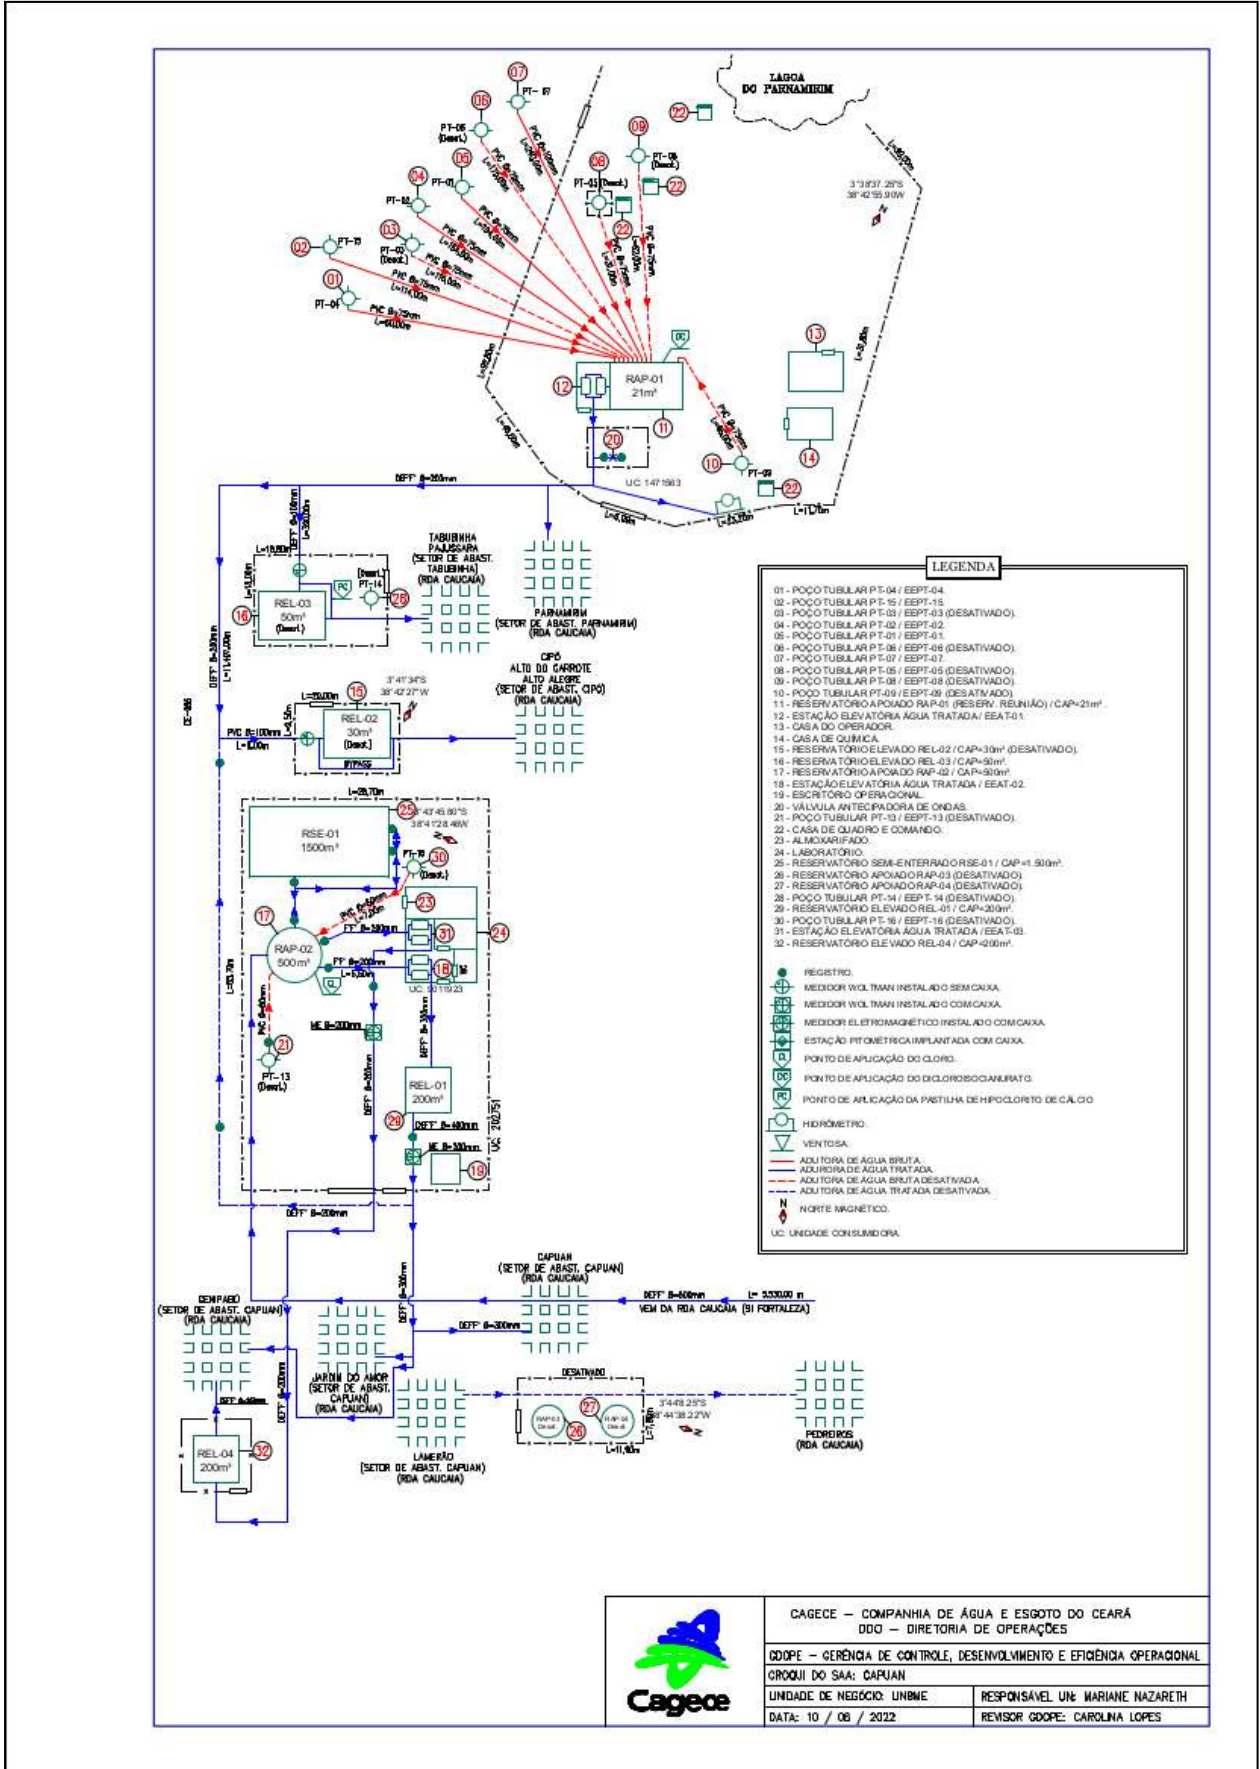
LAGOA DO PARNAMIRIM

07 PT-07
06 PT-06 (Desat.)
05 PT-01
04 PT-02
03 PT-03 (Desat.)
02 PT-15
01 PT-04
08 PT-05 (Desat.)
09 PT-08 (Desat.)
22
10 PT-09

3°3'37.25"S
38°42'55.90"W

RAP-01
21m³
12
11
13
14
20
UC 1471563
DC

DEFF° Ø=250mm

TABUBINHA PAJUSSARA (SETOR DE ABAST. TABUBINHA) (RDA CAUCAIA)
PARNAMIRIM (SETOR DE ABAST. PARNAMIRIM) (RDA CAUCAIA)

REL-03
50m³
(Desat.)
16
PT-14 (Desat.)
26
PC

CIPÓ
ALTO DO CARROTE
ALTO ALEGRE
(SETOR DE ABAST. CIPÓ)
(RDA CAUCAIA)

3°41'34"S
38°42'27"W

REL-02
30m³
(Desat.)
15
BYPASS
PVC Ø=100mm

RSE-01
1500m³
25
3°43'45.60"S
38°41'28.46"W
PT-16
30 (Desat.)
23
24
17
RAP-02
500m³
31
18
UC 3011923
21
PT-13 (Desat.)
REL-01
200m³
29
19
UC 202751

DEFF° Ø=200mm

CAPUAN
(SETOR DE ABAST. CAPUAN)
(RDA CAUCAIA)

DEFF° Ø=600mm
L= 5530,00 m
VEM DA RDA CAUCAIA (SI FORTALEZA)

DEFF° Ø=300mm

CEMPABÔ
(SETOR DE ABAST. CAPUAN)
(RDA CAUCAIA)

JARDIM DO AMOR
(SETOR DE ABAST. CAPUAN)
(RDA CAUCAIA)

LAMEIRÃO
(SETOR DE ABAST. CAPUAN)
(RDA CAUCAIA)

DESATIVADO
27
26
3°44'8.25"S
38°44'38.22"W

PEDREIROS
(RDA CAUCAIA)

REL-04
200m³
32

LEGENDA
01 - POÇO TUBULAR PT-04 / EEPT-04.
02 - POÇO TUBULAR PT-15 / EEPT-15.
03 - POÇO TUBULAR PT-03 / EEPT-03 (DESATIVADO).
04 - POÇO TUBULAR PT-02 / EEPT-02.
05 - POÇO TUBULAR PT-01 / EEPT-01.
06 - POÇO TUBULAR PT-06 / EEPT-06 (DESATIVADO).
07 - POÇO TUBULAR PT-07 / EEPT-07.
08 - POÇO TUBULAR PT-05 / EEPT-05 (DESATIVADO).
09 - POÇO TUBULAR PT-08 / EEPT-08 (DESATIVADO).
10 - POÇO TUBULAR PT-09 / EEPT-09 (DESATIVADO).
11 - RESERVATÓRIO APOIADO RAP-01 (RESERV. REUNIÃO) / CAP=21m³.
12 - ESTAÇÃO ELEVATÓRIA ÁGUA TRATADA / EEAT-01.
13 - CASA DO OPERADOR.
14 - CASA DE QUÍMICA.
15 - RESERVATÓRIO ELEVADO REL-02 / CAP=30m³ (DESATIVADO).
16 - RESERVATÓRIO ELEVADO REL-03 / CAP=50m³.
17 - RESERVATÓRIO APOIADO RAP-02 / CAP=500m³.
18 - ESTAÇÃO ELEVATÓRIA ÁGUA TRATADA / EEAT-02.
19 - ESCRITÓRIO OPERACIONAL.
20 - VÁLVULA ANTECIPADORA DE ONDAS.
21 - POÇO TUBULAR PT-13 / EEPT-13 (DESATIVADO).
22 - CASA DE QUADRO E COMANDO.
23 - ALMOXARIFADO.
24 - LABORATÓRIO.
25 - RESERVATÓRIO SEMI-ENTERRADO RSE-01 / CAP=1.500m³.
26 - RESERVATÓRIO APOIADO RAP-03 (DESATIVADO).
27 - RESERVATÓRIO APOIADO RAP-04 (DESATIVADO).
28 - POÇO TUBULAR PT-14 / EEPT-14 (DESATIVADO).
29 - RESERVATÓRIO ELEVADO REL-01 / CAP=200m³.
30 - POÇO TUBULAR PT-16 / EEPT-16 (DESATIVADO).
31 - ESTAÇÃO ELEVATÓRIA ÁGUA TRATADA / EEAT-03.
32 - RESERVATÓRIO ELEVADO REL-04 / CAP=200m³.

REGISTRO.
MEDIDOR WOLTMAN INSTALADO SEM CAIXA.
MEDIDOR WOLTMAN INSTALADO COM CAIXA.
MEDIDOR ELETROMAGNÉTICO INSTALADO COM CAIXA.
ESTAÇÃO PITOMÉTRICA IMPLANTADA COM CAIXA.
PONTO DE APLICAÇÃO DO CLORO.
PONTO DE APLICAÇÃO DO DICLOROISOCIANURATO.
PONTO DE APLICAÇÃO DA PASTILHA DE HIPOCLORITO DE CÁLCIO.
HIDRÔMETRO.
VENTOSA.
ADUTORA DE ÁGUA BRUTA.
ADUTORA DE ÁGUA TRATADA.
ADUTORA DE ÁGUA BRUTA DESATIVADA.
ADUTORA DE ÁGUA TRATADA DESATIVADA.
NORTE MAGNÉTICO.
UC: UNIDADE CONSUMIDORA.

CAGECE – COMPANHIA DE ÁGUA E ESGOTO DO CEARÁ
DDO – DIRETORIA DE OPERAÇÕES
GDOPE – GERÊNCIA DE CONTROLE, DESENVOLVIMENTO E EFICIÊNCIA OPERACIONAL
CROQUI DO SAA: CAPUAN
UNIDADE DE NEGÓCIO: UNBME
RESPONSÁVEL UN: MARIANE NAZARETH
DATA: 10 / 06 / 2022
REVISOR GDOPE: CAROLINA LOPES
Cagece